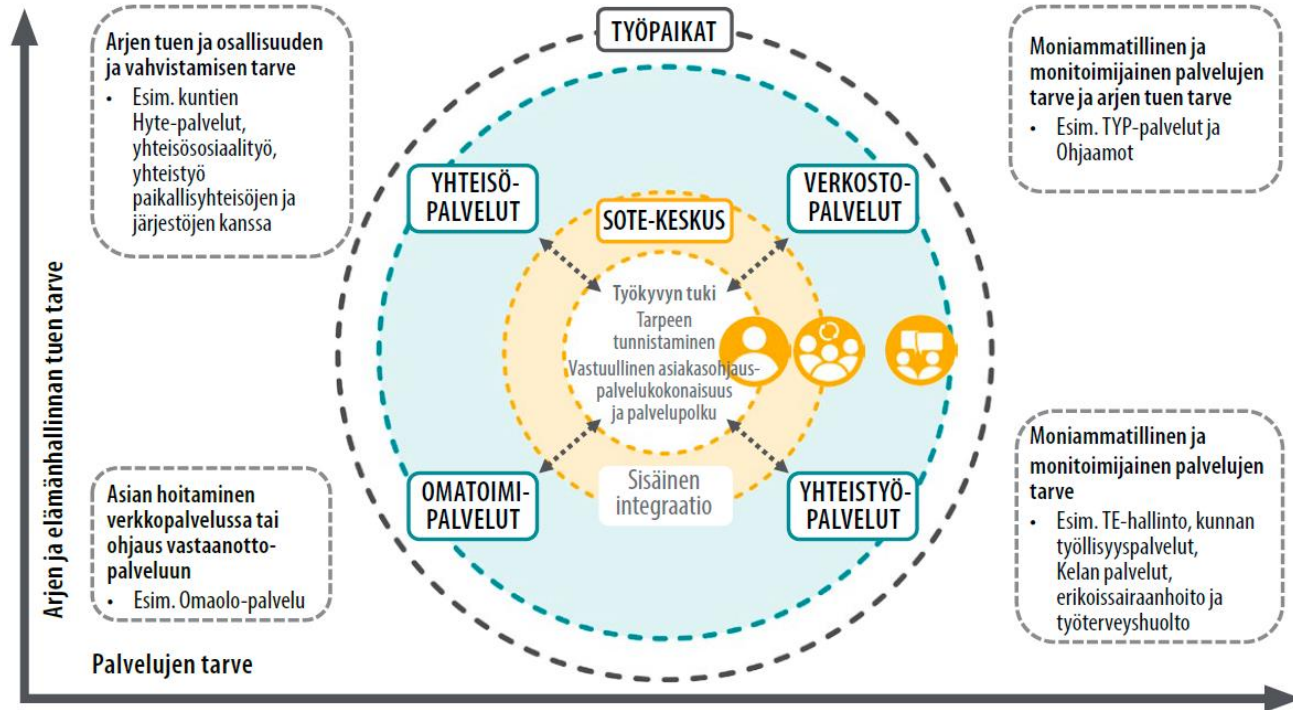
Arjen tuen ja osallisuuden ja vahvistamisen tarve

- Esim. kuntien Hyte-palvelut, yhteisösosiaalityö, yhteistyö paikallisyhteisöjen ja järjestöjen kanssa

TYÖPAIKAT

Moniammatillinen ja monitoimijainen palvelujen tarve ja arjen tuen tarve

- Esim. TYP-palvelut ja Ohjaamot

YHTEISÖ-PALVELUT

SOTE-KESKUS

VERKOSTO-PALVELUT

Työkyvyn tuki

Tarpeen tunnistaminen

Vastuullinen asiakasohjaus-palvelukokonaisuus ja palvelupolku

Sisäinen integraatio

OMATOIMI-PALVELUT

YHTEISTYÖ-PALVELUT

Arjen ja elämänhallinnan tuen tarve

Asian hoitaminen verkkopalvelussa tai ohjaus vastaanotto-palveluun

- Esim. Omaolo-palvelu

Moniammatillinen ja monitoimijainen palvelujen tarve

- Esim. TE-hallinto, kunnan työllisyyspalvelut, Kelan palvelut, erikoissairaanhoito ja työterveyshuolto

Palvelujen tarve